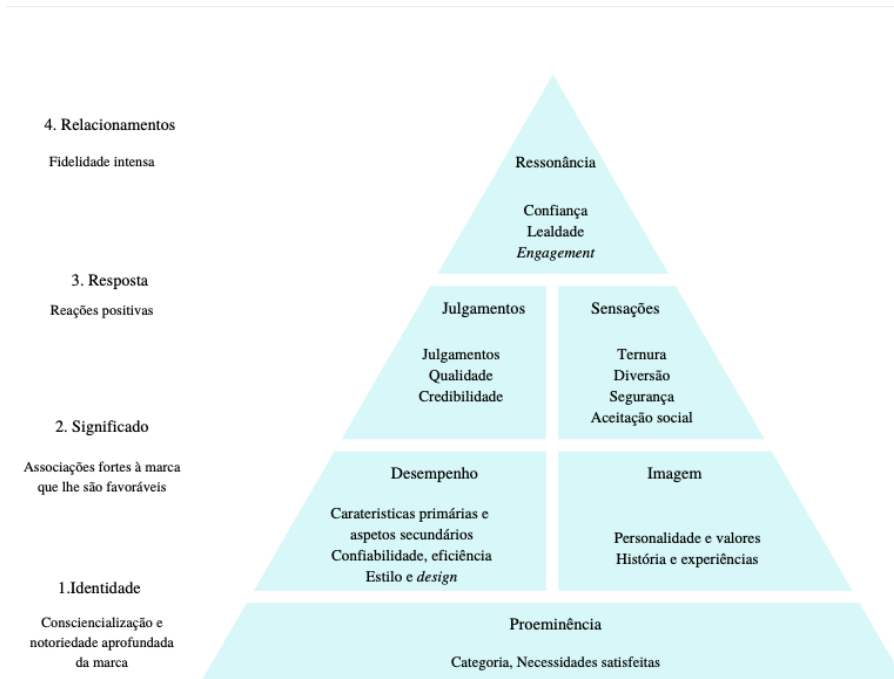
4. Relacionamentos

Fidelidade intensa

Ressonância

Confiança
Lealdade
*Engagement*

3. Resposta

Reações positivas

Julgamentos

Julgamentos
Qualidade
Credibilidade

Sensações

Ternura
Diversão
Segurança
Aceitação social

2. Significado

Associações fortes à marca que lhe são favoráveis

Desempenho

Carateristicas primárias e aspetos secundários
Confiabilidade, eficiência
Estilo e *design*

Imagem

Personalidade e valores
História e experiências

1.Identidade

Consciencialização e notoriedade aprofundada da marca

Proeminência

Categoria, Necessidades satisfeitas